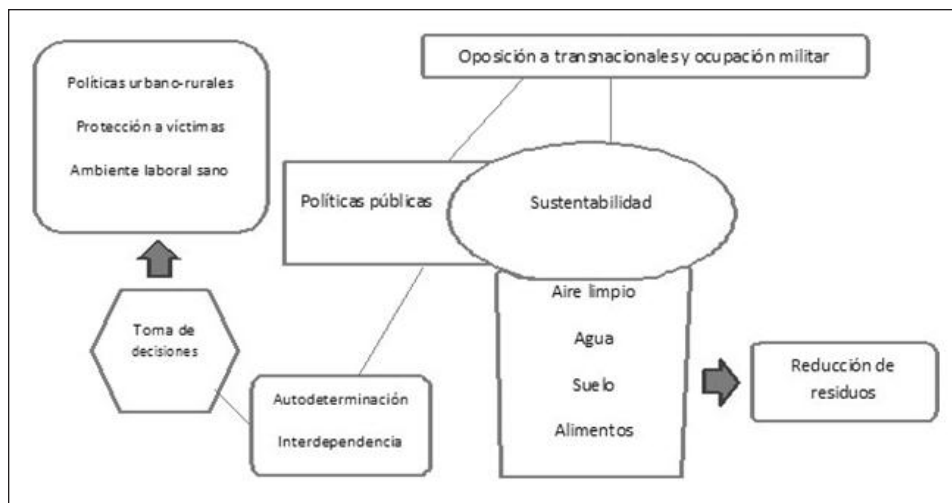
Políticas urbano-rurales

Protección a víctimas

Ambiente laboral sano

Oposición a transnacionales y ocupación militar

Políticas públicas

Sustentabilidad

Toma de decisiones

Aire limpio

Agua

Suelo

Alimentos

Reducción de residuos

Autodeterminación

Interdependencia